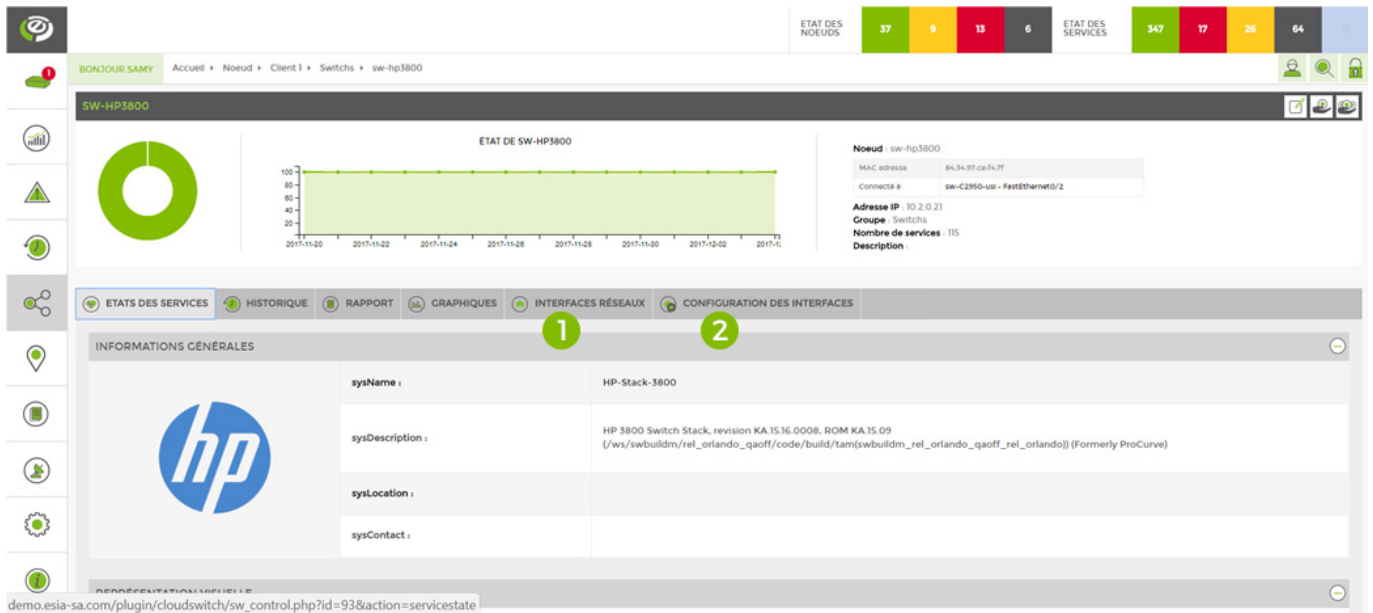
ETAT DES NOEUDS 37 9 13 6 ETAT DES SERVICES 347 17 26 64 0

1

BONJOUR SAMY Accueil ▸ Noeud ▸ Client 1 ▸ Switchs ▸ sw-hp3800

SW-HP3800

ÉTAT DE SW-HP3800

100
80
60
40
20
0

2017-11-20 2017-11-22 2017-11-24 2017-11-26 2017-11-28 2017-11-30 2017-12-02 2017-1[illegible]

Noeud : sw-hp3800

| MAC adresse | 84.34.97.ce.f4.7f |
|---|---|
| Connecté à | sw-C2950-usi - FastEthernet0/2 |

Adresse IP : 10.2.0.21
Groupe : Switchs
Nombre de services : 115
Description :

ETATS DES SERVICES | HISTORIQUE | RAPPORT | GRAPHIQUES | INTERFACES RÉSEAUX | CONFIGURATION DES INTERFACES

1 2

INFORMATIONS GÉNÉRALES

hp

| sysName : | HP-Stack-3800 |
|---|---|
| sysDescription : | HP 3800 Switch Stack, revision KA.15.16.0008, ROM KA.15.09 (/ws/swbuildm/rel_orlando_qaoff/code/build/tam(swbuildm_rel_orlando_qaoff_rel_orlando)) (Formerly ProCurve) |
| sysLocation : | |
| sysContact : | |

REPRÉSENTATION VISUELLE

demo.esia-sa.com/plugin/cloudswitch/sw_control.php?id=93&action=servicestate